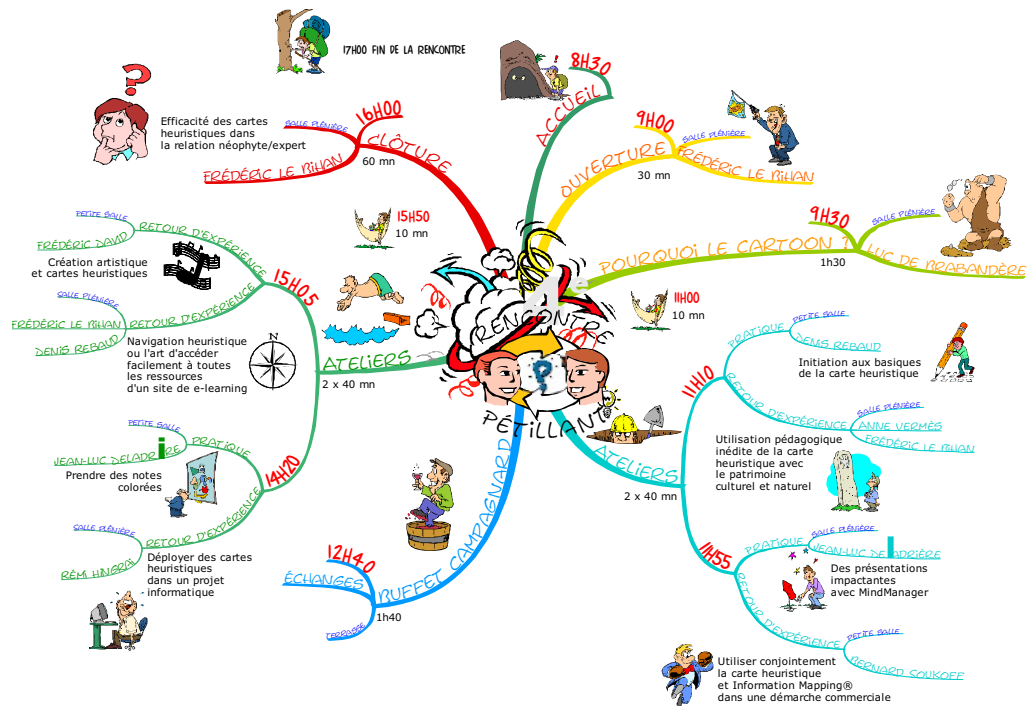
17H00 FIN DE LA RENCONTRE

8H30
ACCUEIL

16H00
SALLE PLÉNIÈRE
CLÔTURE
FRÉDÉRIC LE BIHAN
60 mn
Efficacité des cartes heuristiques dans la relation néophyte/expert

9H00
SALLE PLÉNIÈRE
OUVERTURE
FRÉDÉRIC LE BIHAN
30 mn

9H30
SALLE PLÉNIÈRE
POURQUOI LE CARTOON ?
LUC DE BRABANDÈRE
1h30

15H50
10 mn

11H00
10 mn

15H05
PETITE SALLE
RETOUR D'EXPÉRIENCE
FRÉDÉRIC DAVID
Création artistique et cartes heuristiques
SALLE PLÉNIÈRE
RETOUR D'EXPÉRIENCE
FRÉDÉRIC LE BIHAN
DENIS REBAUD
Navigation heuristique ou l'art d'accéder facilement à toutes les ressources d'un site de e-learning
N
ATELIERS
2 x 40 mn

1ère
RENCONTRE
PÉTILLANTE

11H10
PRATIQUE
PETITE SALLE
DENIS REBAUD
Initiation aux basiques de la carte heuristique
RETOUR D'EXPÉRIENCE
SALLE PLÉNIÈRE
ANNE VERMÈS
FRÉDÉRIC LE BIHAN
Utilisation pédagogique inédite de la carte heuristique avec le patrimoine culturel et naturel
ATELIERS
2 x 40 mn

14H20
PETITE SALLE
PRATIQUE
JEAN-LUC DELADRIÈRE
Prendre des notes colorées
SALLE PLÉNIÈRE
RETOUR D'EXPÉRIENCE
RÉMI HINGRAY
Déployer des cartes heuristiques dans un projet informatique

12H40
ÉCHANGES
BUFFET CAMPAGNARD
TERRASSE
1h40

11H55
PRATIQUE
SALLE PLÉNIÈRE
JEAN-LUC DELADRIÈRE
Des présentations impactantes avec MindManager
RETOUR D'EXPÉRIENCE
PETITE SALLE
BERNARD SOUKOFF
Utiliser conjointement la carte heuristique et Information Mapping® dans une démarche commerciale